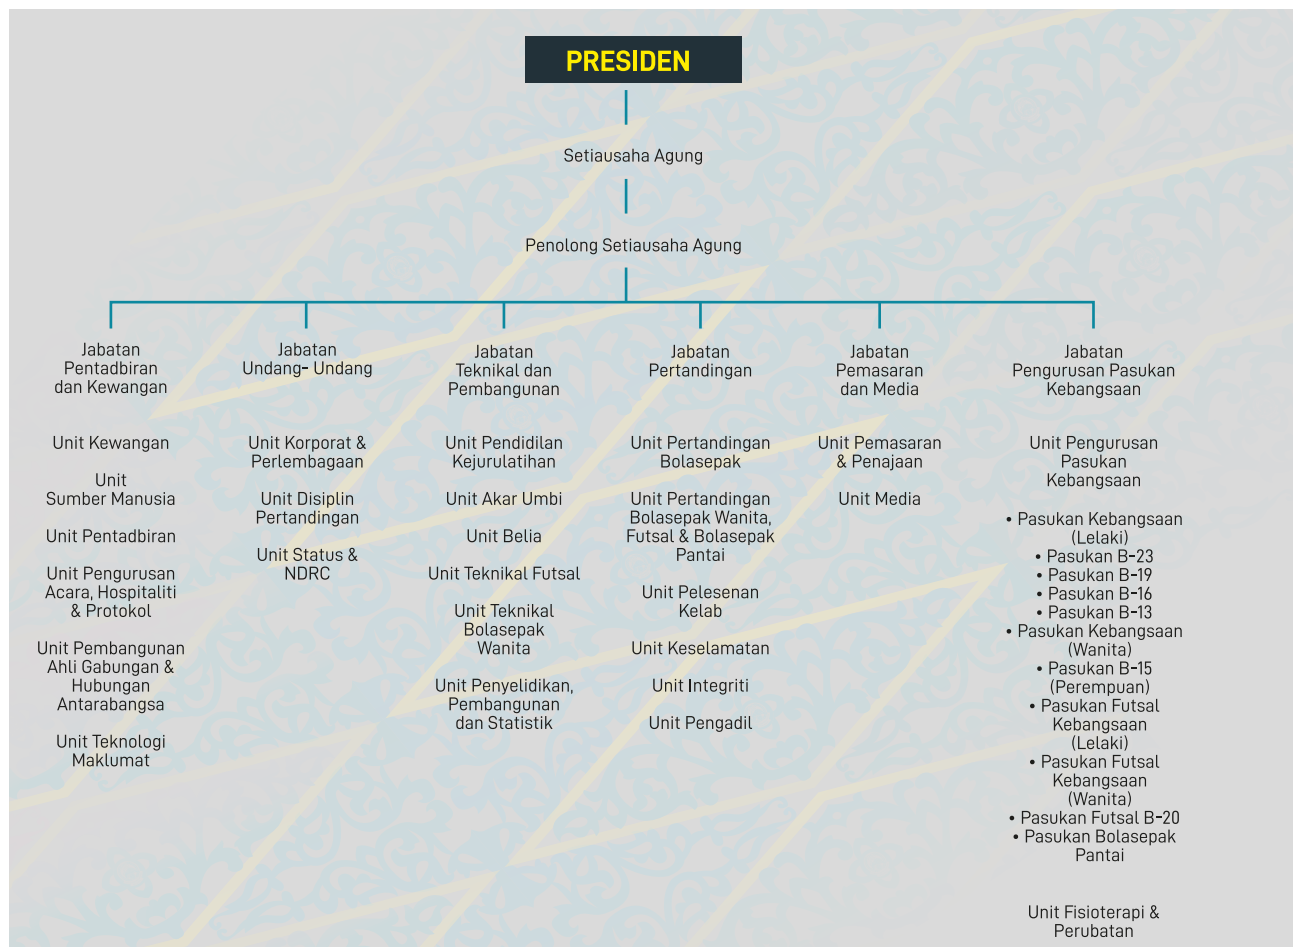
PRESIDEN

Setiausaha Agung

Penolong Setiausaha Agung

Jabatan Pentadbiran dan Kewangan

Unit Kewangan

Unit Sumber Manusia

Unit Pentadbiran

Unit Pengurusan Acara, Hospitaliti & Protokol

Unit Pembangunan Ahli Gabungan & Hubungan Antarabangsa

Unit Teknologi Maklumat

Jabatan Undang- Undang

Unit Korporat & Perlembagaan

Unit Disiplin Pertandingan

Unit Status & NDRC

Jabatan Teknikal dan Pembangunan

Unit Pendidilan Kejurulatihan

Unit Akar Umbi

Unit Belia

Unit Teknikal Futsal

Unit Teknikal Bolasepak Wanita

Unit Penyelidikan, Pembangunan dan Statistik

Jabatan Pertandingan

Unit Pertandingan Bolasepak

Unit Pertandingan Bolasepak Wanita, Futsal & Bolasepak Pantai

Unit Pelesenan Kelab

Unit Keselamatan

Unit Integriti

Unit Pengadil

Jabatan Pemasaran dan Media

Unit Pemasaran & Penajaan

Unit Media

Jabatan Pengurusan Pasukan Kebangsaan

Unit Pengurusan Pasukan Kebangsaan

• Pasukan Kebangsaan (Lelaki)
• Pasukan B-23
• Pasukan B-19
• Pasukan B-16
• Pasukan B-13
• Pasukan Kebangsaan (Wanita)
• Pasukan B-15 (Perempuan)
• Pasukan Futsal Kebangsaan (Lelaki)
• Pasukan Futsal Kebangsaan (Wanita)
• Pasukan Futsal B-20
• Pasukan Bolasepak Pantai

Unit Fisioterapi & Perubatan